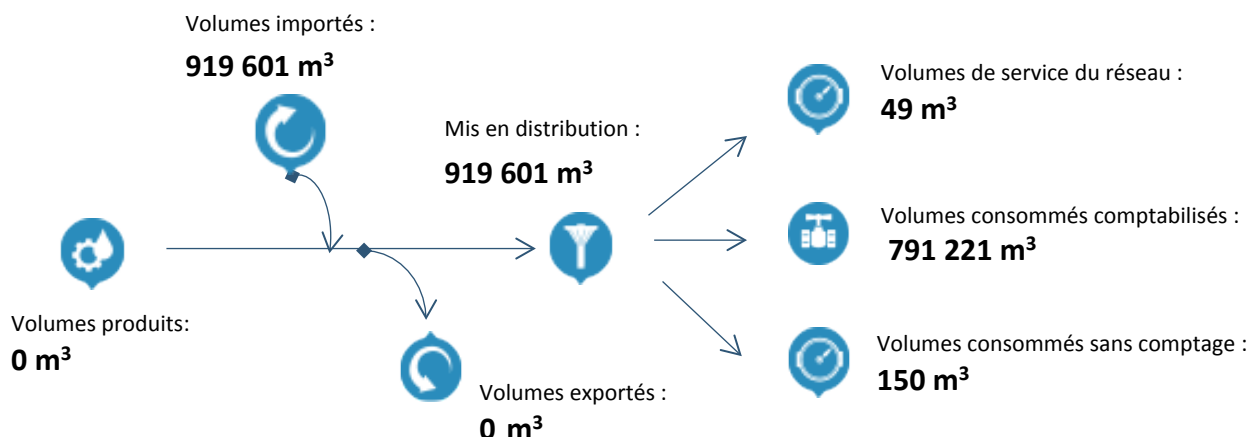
Volumes importés :
**919 601 m$^3$**

Volumes de service du réseau :
**49 m$^3$**

Mis en distribution :
**919 601 m$^3$**

Volumes consommés comptabilisés :
**791 221 m$^3$**

Volumes produits:
**0 m$^3$**

Volumes consommés sans comptage :
**150 m$^3$**

Volumes exportés :
**0 m$^3$**